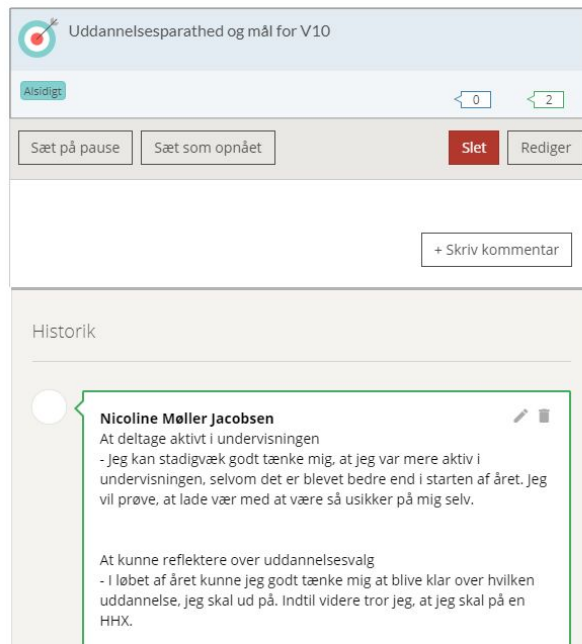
Uddannelsesparathed og mål for V10

Alsidigt

0

2

Sæt på pause

Sæt som opnået

Slet

Rediger

+ Skriv kommentar

Historik

Nicoline Møller Jacobsen
At deltage aktivt i undervisningen
- Jeg kan stadigvæk godt tænke mig, at jeg var mere aktiv i undervisningen, selvom det er blevet bedre end i starten af året. Jeg vil prøve, at lade vær med at være så usikker på mig selv.

At kunne reflektere over uddannelsesvalg
- I løbet af året kunne jeg godt tænke mig at blive klar over hvilken uddannelse, jeg skal ud på. Indtil videre tror jeg, at jeg skal på en HHX.